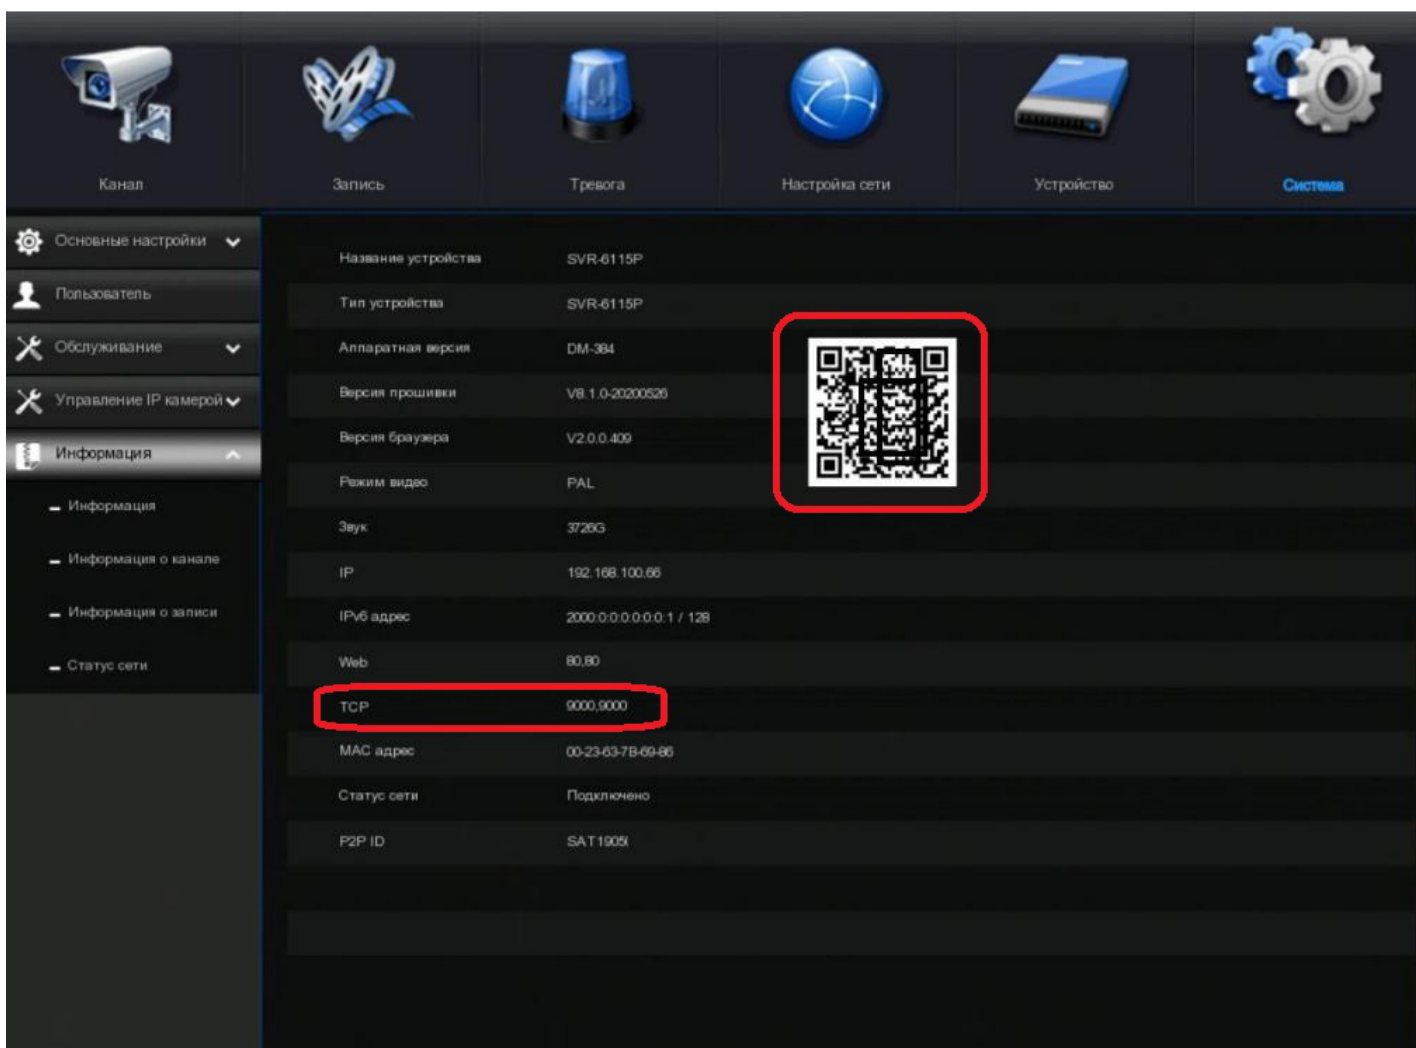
Канал
Запись
Тревога
Настройка сети
Устройство
Система

Основные настройки
Пользователь
Обслуживание
Управление IP камерой
Информация
Информация
Информация о канале
Информация о записи
Статус сети

| | |
|---|---|
| Название устройства | SVR-6115P |
| Тип устройства | SVR-6115P |
| Аппаратная версия | DM-384 |
| Версия прошивки | V8.1.0-20200526 |
| Версия браузера | V2.0.0.409 |
| Режим видео | PAL |
| Звук | 3726G |
| IP | 192.168.100.66 |
| IPv6 адрес | 2000:0:0:0:0:0:0:1 / 128 |
| Web | 80,80 |
| TCP | 9000,9000 |
| MAC адрес | 00-23-63-7B-69-86 |
| Статус сети | Подключено |
| P2P ID | SAT1905I |